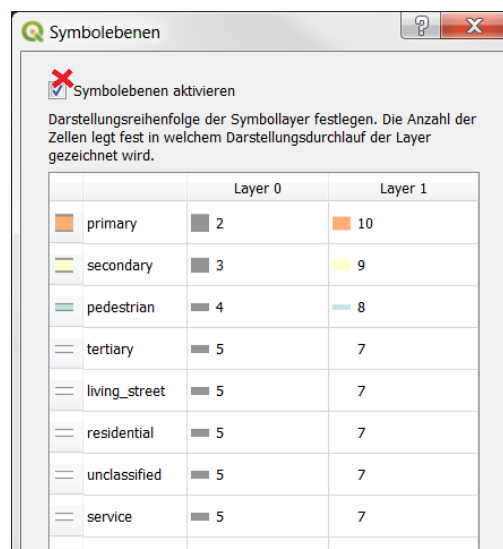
Symbolebenen

?

X

Symbolebenen aktivieren

Darstellungsreihenfolge der Symbollayer festlegen. Die Anzahl der Zellen legt fest in welchem Darstellungsdurchlauf der Layer gezeichnet wird.

| | | Layer 0 | Layer 1 |
|---|---|---|---|
| | primary | 2 | 10 |
| | secondary | 3 | 9 |
| | pedestrian | 4 | 8 |
| | tertiary | 5 | 7 |
| | living_street | 5 | 7 |
| | residential | 5 | 7 |
| | unclassified | 5 | 7 |
| | service | 5 | 7 |